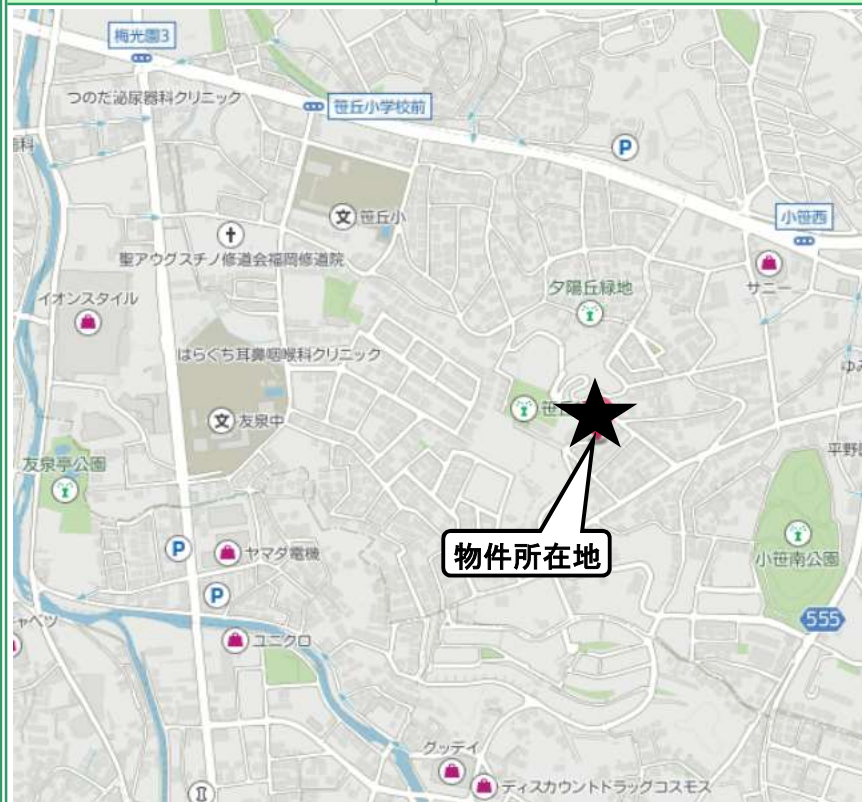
梅光園3
つのだ泌尿器科クリニック
笹丘小学校前
科
文 笹丘小
小笹西
聖アウグスチノ修道会福岡修道院
夕陽丘緑地
サニー
イオンスタイル
はらぐち耳鼻咽喉科クリニック
ゆみ
笹
文 友泉中
平野
友泉亭公園
物件所在地
小笹南公園
ヤマダ電機
ャベツ
ユニクロ
555
グッディ
ディスカウントドラッグコスモス